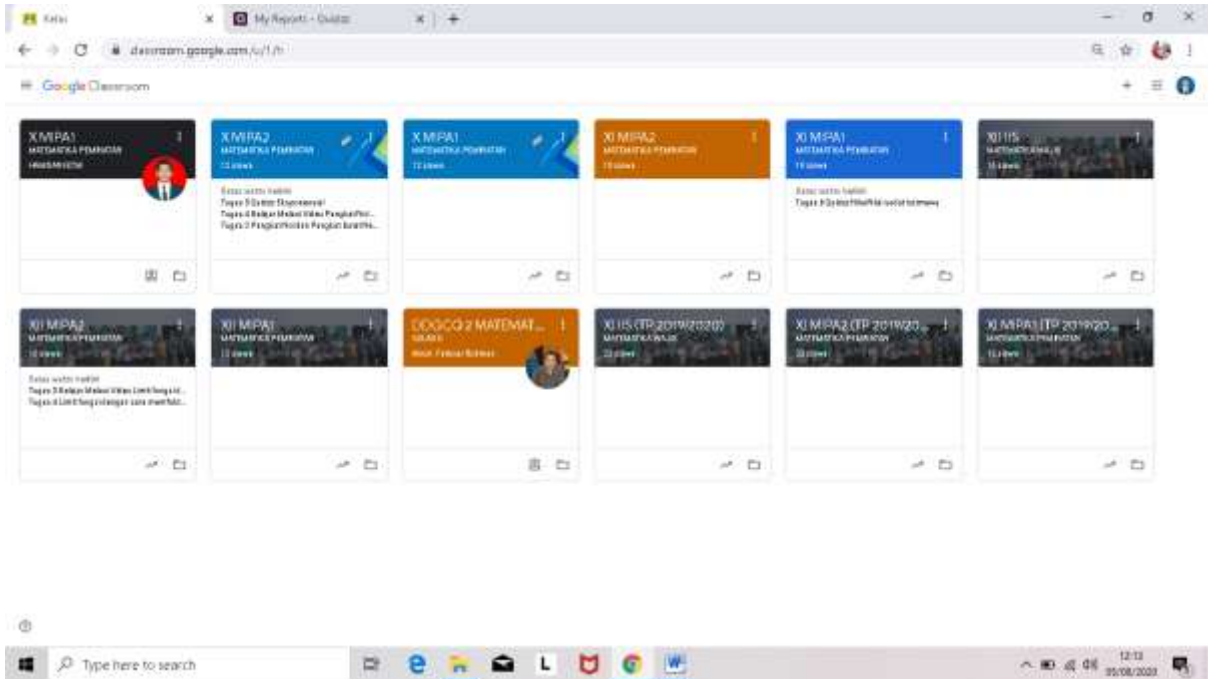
Kelas
My Reports - Quizizz
classroom.google.com/u/1/h

Google Classroom

X MIPA1
MATEMATIKA PEMINATAN
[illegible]

X MIPA2
MATEMATIKA PEMINATAN
13 siswa
Batas waktu habis
Tugas 3 Quizizz Eksponensial
Tugas 4 Belajar Melalui Video Pengaplikasi...
Tugas 2 Pengaplikasian Fungsi Eksponen...

X MIPA1
MATEMATIKA PEMINATAN
13 siswa

XI MIPA2
MATEMATIKA PEMINATAN
15 siswa

XI MIPA1
MATEMATIKA PEMINATAN
15 siswa
Batas waktu habis
Tugas 3 Quizizz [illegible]

XI IIS
MATEMATIKA WAJIB
15 siswa

XII MIPA2
MATEMATIKA PEMINATAN
10 siswa
Batas waktu habis
Tugas 3 Belajar Melalui Video Limit fungsi...
Tugas 4 Limit fungsi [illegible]

XII MIPA1
MATEMATIKA PEMINATAN
13 siswa

DDGCQ 2 MATEMAT...
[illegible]
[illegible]

XI IIS (TP 2019/2020)
MATEMATIKA WAJIB
22 siswa

XI MIPA2 (TP 2019/20...
MATEMATIKA PEMINATAN
20 siswa

XI MIPA1 (TP 2019/20...
MATEMATIKA PEMINATAN
13 siswa

Type here to search
12:13
05/08/2020